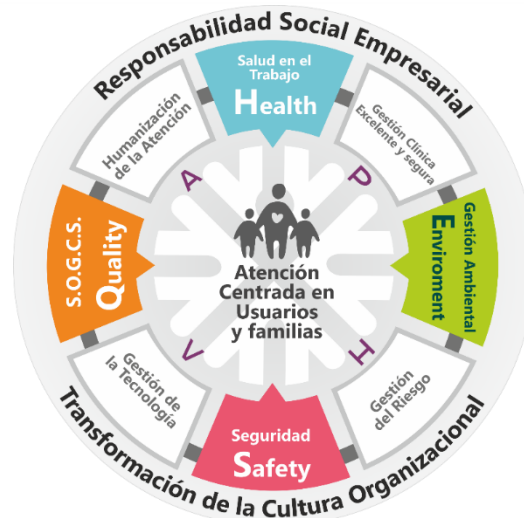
Responsabilidad Social Empresarial

Salud en el Trabajo
Health

Humanización de la Atención

Gestión Clínica Excelente y segura

S.O.G.C.S.
Quality

Gestión Ambiental
Enviroment

A
P
H
V

Atención Centrada en Usuarios y familias

Gestión de la Tecnología

Gestión del Riesgo

Seguridad
Safety

Transformación de la Cultura Organizacional